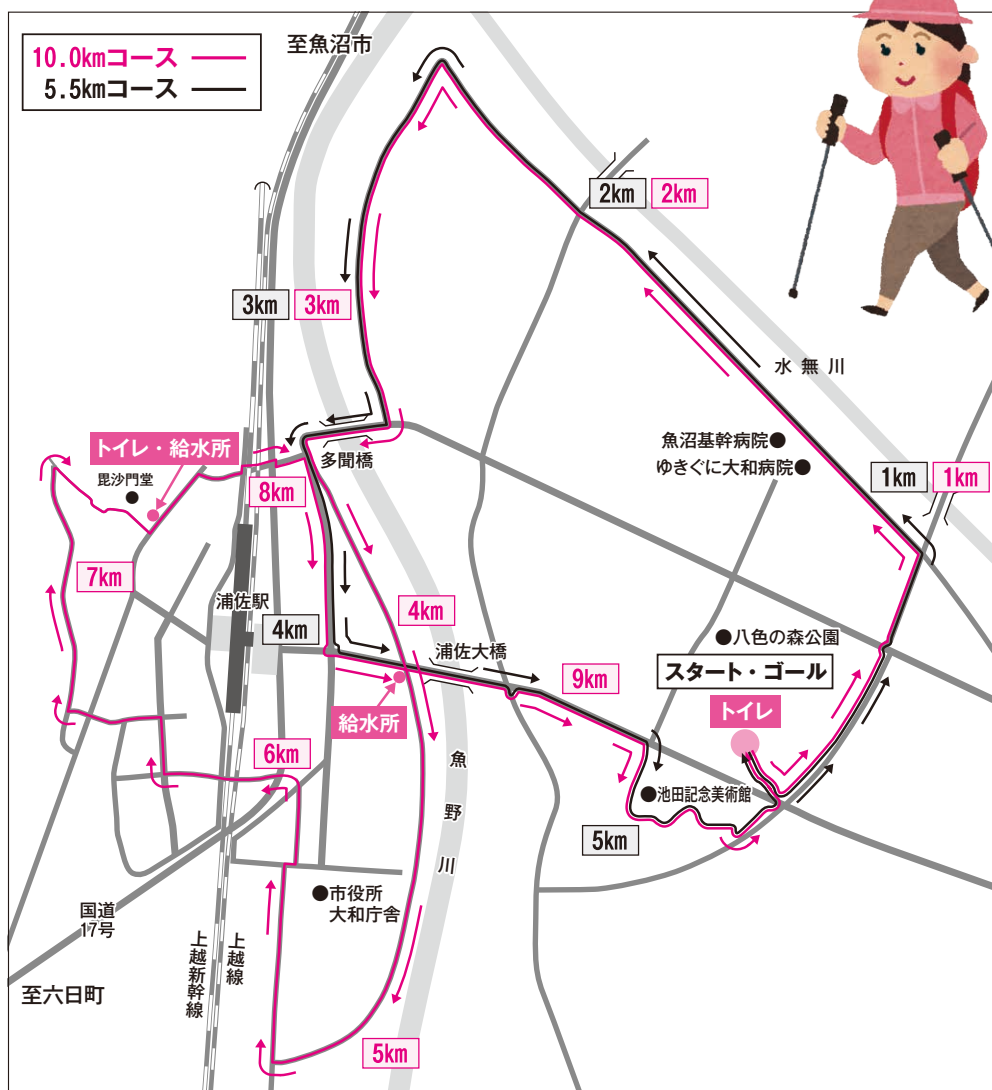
10.0kmコース
5.5kmコース

至魚沼市

2km 2km

3km 3km

水 無 川

トイレ・給水所

毘沙門堂

多聞橋

魚沼基幹病院
ゆきぐに大和病院

1km 1km

8km

7km

浦佐駅

4km

4km

八色の森公園

浦佐大橋

スタート・ゴール

9km

給水所

トイレ

6km

魚

野

川

池田記念美術館

5km

市役所
大和庁舎

国道
17号

上越新幹線

上越線

至六日町

5km